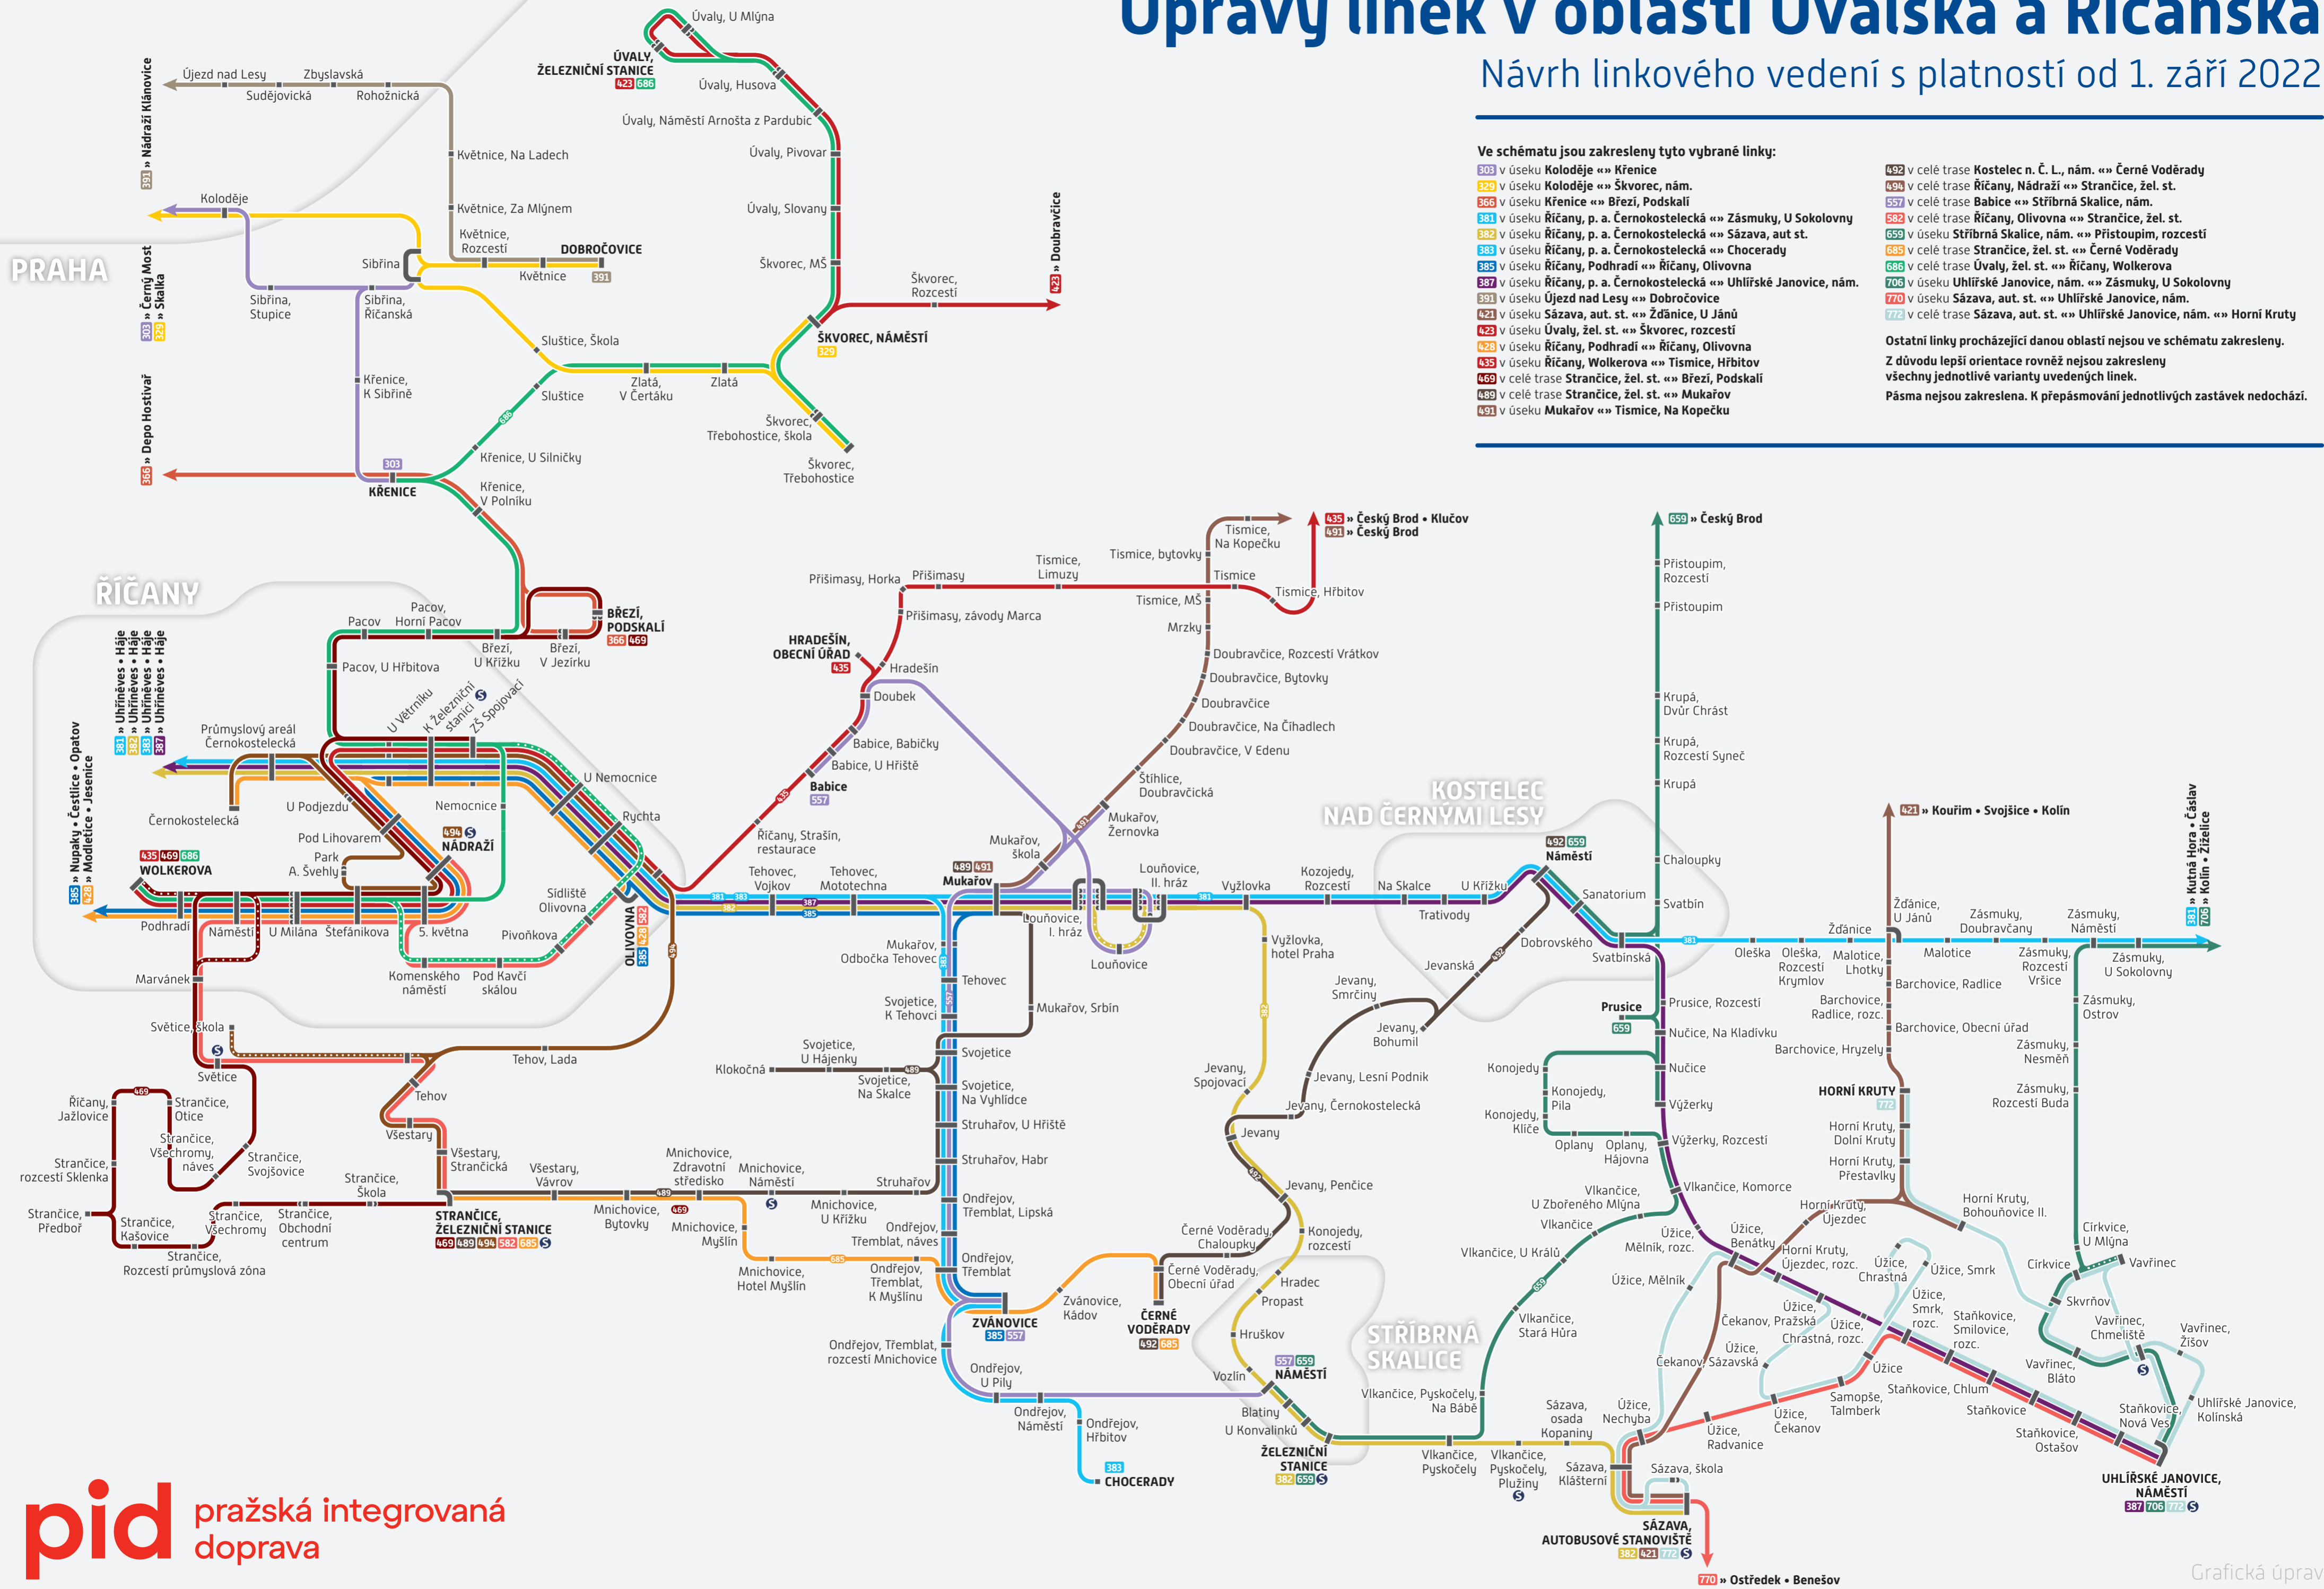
Úpravy linek v oblasti Úvalska a Říčanska
Návrh linkového vedení s platností od 1. září 2022

Ve schématu jsou zakresleny tyto vybrané linky:
303 v úseku Koloděje «» Křenice
329 v úseku Koloděje «» Škvorec, nám.
366 v úseku Křenice «» Březí, Podskalí
381 v úseku Říčany, p. a. Černokostelecká «» Zásmuky, U Sokolovny
382 v úseku Říčany, p. a. Černokostelecká «» Sázava, aut st.
383 v úseku Říčany, p. a. Černokostelecká «» Chocerady
385 v úseku Říčany, Podhradí «» Říčany, Olivovna
387 v úseku Říčany, p. a. Černokostelecká «» Uhlířské Janovice, nám.
391 v úseku Újezd nad Lesy «» Dobročovice
421 v úseku Sázava, aut. st. «» Ždánice, U Jánů
423 v úseku Úvaly, žel. st. «» Škvorec, rozcestí
428 v úseku Říčany, Podhradí «» Říčany, Olivovna
435 v úseku Říčany, Wolkerova «» Tismice, Hřbitov
469 v celé trase Strančice, žel. st. «» Březí, Podskalí
489 v celé trase Strančice, žel. st. «» Mukařov
491 v úseku Mukařov «» Tismice, Na Kopečku
492 v celé trase Kostelec n. Č. L., nám. «» Černé Voděrady
494 v celé trase Říčany, Nádraží «» Strančice, žel. st.
557 v celé trase Babice «» Stříbrná Skalice, nám.
582 v celé trase Říčany, Olivovna «» Strančice, žel. st.
659 v úseku Stříbrná Skalice, nám. «» Přistoupim, rozcestí
685 v celé trase Strančice, žel. st. «» Černé Voděrady
686 v celé trase Úvaly, žel. st. «» Říčany, Wolkerova
706 v úseku Uhlířské Janovice, nám. «» Zásmuky, U Sokolovny
770 v úseku Sázava, aut. st. «» Uhlířské Janovice, nám.
772 v celé trase Sázava, aut. st. «» Uhlířské Janovice, nám. «» Horní Kruty

Ostatní linky procházející danou oblastí nejsou ve schématu zakresleny.
Z důvodu lepší orientace rovněž nejsou zakresleny všechny jednotlivé varianty uvedených linek.
Pásma nejsou zakreslena. K přepásmování jednotlivých zastávek nedochází.

PRAHA
ŘÍČANY
KOSTELEC NAD ČERNÝMI LESY
STŘÍBRNÁ SKALICE

391 » Nádraží Klánovice
303 » Černý Most 329 » Skalka
366 » Depo Hostivař
423 » Doubravčice
381 » Uhříněves • Háje 382 » Uhříněves • Háje 383 » Uhříněves • Háje 387 » Uhříněves • Háje
385 » Nupaky • Čestlice • Opatov 428 » Modletice • Jesenice
435 » Český Brod • Klučov 491 » Český Brod
659 » Český Brod
421 » Kouřim • Svojšice • Kolín
381 » Kutná Hora • Čáslav 706 » Kolín • Žiželice
770 » Ostředek • Benešov

Úvaly, U Mlýna
ÚVALY, ŽELEZNIČNÍ STANICE 423 686
Úvaly, Husova
Úvaly, Náměstí Arnošta z Pardubic
Úvaly, Pivovar
Úvaly, Slovany
Škvorec, MŠ
Škvorec, Rozcestí
ŠKVOREC, NÁMĚSTÍ 329
Škvorec, Třebohostice, škola
Škvorec, Třebohostice
Zlatá
Zlatá, V Čertáku
Sluštice
Sluštice, Škola
Újezd nad Lesy
Zbyslavská
Sudějovická
Rohožnická
Květnice, Na Ladech
Květnice, Za Mlýnem
Květnice, Rozcestí
DOBROČOVICE 391
Květnice
Koloděje
Sibřina
Sibřina, Stupice
Sibřina, Říčanská
Křenice, K Sibřině
Křenice, U Silničky
KŘENICE 303
Křenice, V Polníku
Pacov, Horní Pacov
Pacov
Pacov, U Hřbitova
Březí, U Křížku
Březí, V Jezírku
BŘEZÍ, PODSKALÍ 366 469
U Větrníku
K Železniční stanici
ZŠ Spojovací
Průmyslový areál Černokostelecká
Černokostelecká
U Podjezdu
Pod Lihovarem
Park A. Švehly
Nemocnice
494 NÁDRAŽÍ
U Nemocnice
Rychta
435 469 686 WOLKEROVA
Podhradí
Náměstí
U Milána
Štefánikova
5. května
Komenského náměstí
Pod Kavčí skálou
Pivoňkova
Sídliště Olivovna
OLIVOVNA 385 428 582
Marvánek
Světice, škola
Světice
Říčany, Jažlovice
Strančice, Otice
Strančice, Všechromy, náves
Strančice, Svojšovice
Strančice, rozcestí Sklenka
Strančice, Předboř
Strančice, Kašovice
Strančice, Všechromy
Strančice, Obchodní centrum
Strančice, Rozcestí průmyslová zóna
Strančice, Škola
Tehov
Tehov, Lada
Všestary
Všestary, Strančická
Všestary, Vávrov
STRANČICE, ŽELEZNIČNÍ STANICE 469 489 494 582 685
Mnichovice, Bytovky
Mnichovice, Zdravotní středisko
Mnichovice, Náměstí
Mnichovice, U Křížku
Mnichovice, Myšlín
Mnichovice, Hotel Myšlín
Struhařov
Struhařov, U Hřiště
Struhařov, Habr
Klokočná
Svojetice, U Hájenky
Svojetice, Na Skalce
Svojetice
Svojetice, Na Vyhlídce
Svojetice, K Tehovci
Tehovec
Mukařov, Odbočka Tehovec
Říčany, Strašín, restaurace
Tehovec, Vojkov
Tehovec, Mototechna
489 491 Mukařov
Mukařov, škola
Mukařov, Srbín
Louňovice, I. hráz
Louňovice, II. hráz
Louňovice
Babice 557
Babice, U Hřiště
Babice, Babičky
Doubek
Hradešín
HRADEŠÍN, OBECNÍ ÚŘAD 435
Přišimasy, Horka
Přišimasy
Přišimasy, závody Marca
Tismice, Limuzy
Tismice, bytovky
Tismice, Na Kopečku
Tismice
Tismice, Hřbitov
Tismice, MŠ
Mrzky
Doubravčice, Rozcestí Vrátkov
Doubravčice, Bytovky
Doubravčice
Doubravčice, Na Čihadlech
Doubravčice, V Edenu
Štíhlice, Doubravčická
Mukařov, Žernovka
Vyžlovka
Vyžlovka, hotel Praha
Kozojedy, Rozcestí
Na Skalce
Trativody
U Křížku
492 659 Náměstí
Sanatorium
Dobrovského
Jevanská
Svatbínská
Jevany, Smrčiny
Jevany, Bohumil
Jevany, Spojovací
Jevany, Lesní Podnik
Jevany, Černokostelecká
Jevany
Jevany, Penčice
Konojedy, rozcestí
Černé Voděrady, Chaloupky
Černé Voděrady, Obecní úřad
ČERNÉ VODĚRADY 492 685
Zvánovice, Kádov
ZVÁNOVICE 385 557
Ondřejov, Třemblat, náves
Ondřejov, Třemblat, Lipská
Ondřejov, Třemblat
Ondřejov, Třemblat, K Myšlínu
Ondřejov, Třemblat, rozcestí Mnichovice
Ondřejov, U Pily
Ondřejov, Náměstí
Ondřejov, Hřbitov
383 CHOCERADY
Hradec
Propast
Hruškov
Vozlín
557 659 NÁMĚSTÍ
Blatiny
U Konvalinků
ŽELEZNIČNÍ STANICE 382 659
Vlkančice, Pyskočely, Na Bábě
Vlkančice, Pyskočely
Vlkančice, Pyskočely, Plužiny
Vlkančice, Stará Hůra
Vlkančice, U Králů
Vlkančice
Vlkančice, U Zbořeného Mlýna
Vlkančice, Komorce
Sázava, osada Kopaniny
Sázava, Klášterní
Sázava, škola
SÁZAVA, AUTOBUSOVÉ STANOVIŠTĚ 382 421 772
Přistoupim, Rozcestí
Přistoupim
Krupá, Dvůr Chrást
Krupá, Rozcestí Syneč
Krupá
Chaloupky
Svatbín
Prusice 659
Prusice, Rozcestí
Nučice, Na Kladivku
Nučice
Výžerky
Výžerky, Rozcestí
Konojedy
Konojedy, Pila
Konojedy, Klíče
Oplany
Oplany, Hájovna
Olešká
Olešká, Rozcestí Krymlov
Ždánice
Ždánice, U Jánů
Malotice, Lhotky
Malotice
Barchovice, Radlice
Barchovice, Radlice, rozc.
Barchovice, Obecní úřad
Barchovice, Hryzely
Zásmuky, Doubravčany
Zásmuky, Náměstí
Zásmuky, Rozcestí Vršice
Zásmuky, U Sokolovny
Zásmuky, Ostrov
Zásmuky, Nesměň
Zásmuky, Rozcestí Buda
HORNÍ KRUTY 772
Horní Kruty, Dolní Kruty
Horní Kruty, Přestavlky
Horní Kruty, Újezdec
Horní Kruty, Bohouňovice II.
Horní Kruty, Újezdec, rozc.
Úžice, Mělník, rozc.
Úžice, Mělník
Úžice, Benátky
Úžice, Chrastná
Úžice, Smrk
Úžice, Smrk, rozc.
Úžice, Pražská
Úžice, Chrastná, rozc.
Úžice, Čekanov
Úžice
Úžice, Nechyba
Úžice, Radvance
Čekanov, Pražská
Čekanov, Sázavská
Samopše, Talmberk
Staňkovice, Chlum
Staňkovice, Smilovice, rozc.
Staňkovice
Staňkovice, Nová Ves
Staňkovice, Ostašov
Církvice, U Mlýna
Církvice
Vavřinec
Skvrňov
Vavřinec, Chmeliště
Vavřinec, Žišov
Vavřinec, Bláto
Uhlířské Janovice, Kolínská
UHLÍŘSKÉ JANOVICE, NÁMĚSTÍ 387 706 772

pid pražská integrovaná doprava
Grafická úprav